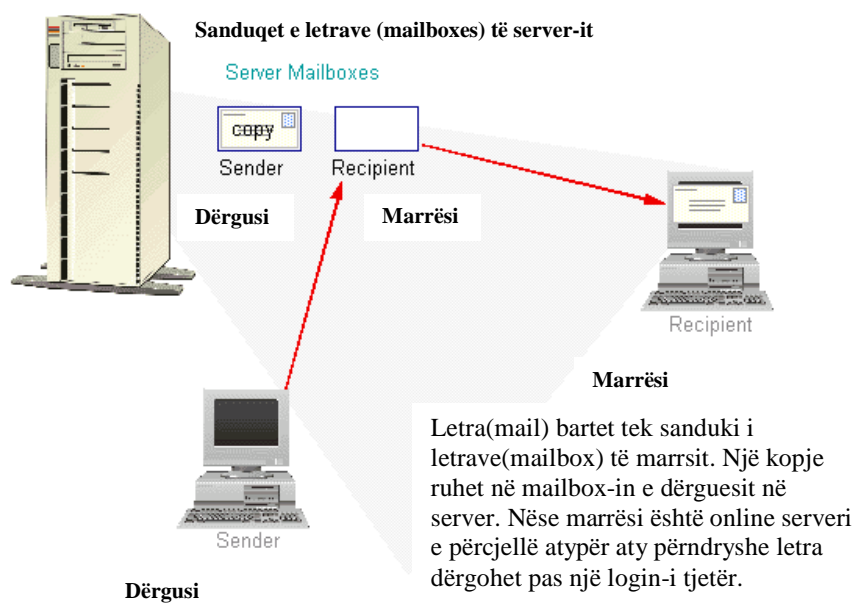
Sanduqet e letrave (mailboxes) të server-it

Server Mailboxes

copy

Sender

Recipient

Dërgusi

Marrësi

Recipient

Marrësi

Sender

Dërgusi

Letra(mail) bartet tek sanduki i letrave(mailbox) të marrsit. Një kopje ruhet në mailbox-in e dërguesit në server. Nëse marrësi është online serveri e përcjellë atypër aty përndryshe letra dërgohet pas një login-i tjetër.